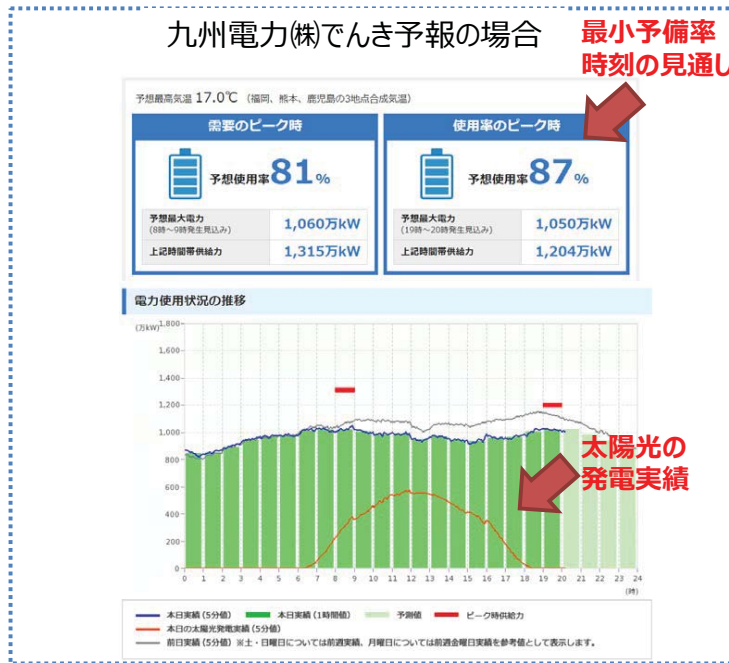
九州電力㈱でんき予報の場合

最小予備率
時刻の見通し

予想最高気温 17.0℃ （福岡、熊本、鹿児島の3地点合成気温）

| 需要のピーク時 | |
|---|---|
| 予想使用率 | 81% |
| 予想最大電力（8時～9時発生見込み） | 1,060万kW |
| 上記時間帯供給力 | 1,315万kW |

| 使用率のピーク時 | |
|---|---|
| 予想使用率 | 87% |
| 予想最大電力（19時～20時発生見込み） | 1,050万kW |
| 上記時間帯供給力 | 1,204万kW |

電力使用状況の推移

(万kW)
1,800
1,600
1,400
1,200
1,000
800
600
400
200
0

0 1 2 3 4 5 6 7 8 9 10 11 12 13 14 15 16 17 18 19 20 21 22 23 24
(時)

太陽光の
発電実績

本日実績（5分値） 本日実績（1時間値） 予測値 ピーク時供給力
本日の太陽光発電実績（5分値）
前日実績（5分値）※土・日曜日については前週実績、月曜日については前週金曜日実績を参考値として表示します。